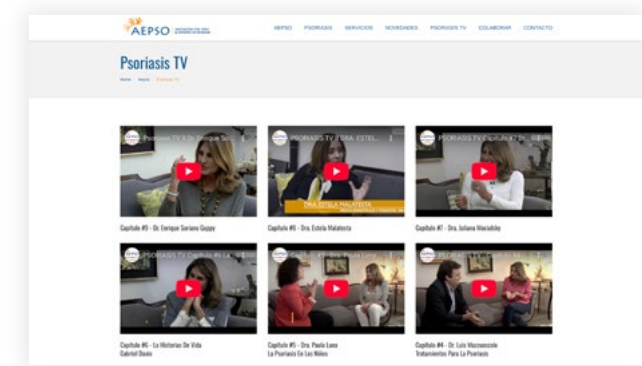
AEPSO

AEPSO PSORIASIS SERVICIOS NOVEDADES PSORIASIS TV COLABORAR CONTACTO

Psoriasis TV

Home · Aepso · Psoriasis TV

Psoriasis TV 9 Dr. Enrique So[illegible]

Capitulo #9 - Dr. Enrique Soriano Guppy

PSORIASIS TV | DRA. ESTEL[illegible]

DRA. ESTELA MALATESTA

Capitulo #8 - Dra. Estela Malatesta

PSORIASIS TV Capitulo 7 Dr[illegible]

Capitulo #7 - Dra. Juliana Waciablay

PSORIASIS TV Capitulo #6 La H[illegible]

Capitulo #6 - La Historias De Vida Gabriel Davis

Capitulo #5 - Dra. Paola Luna La Psoriasis En Los Niños

Capitulo #4 - Dr. Luis Mazzoncole Tratamientos Para La Psoriasis